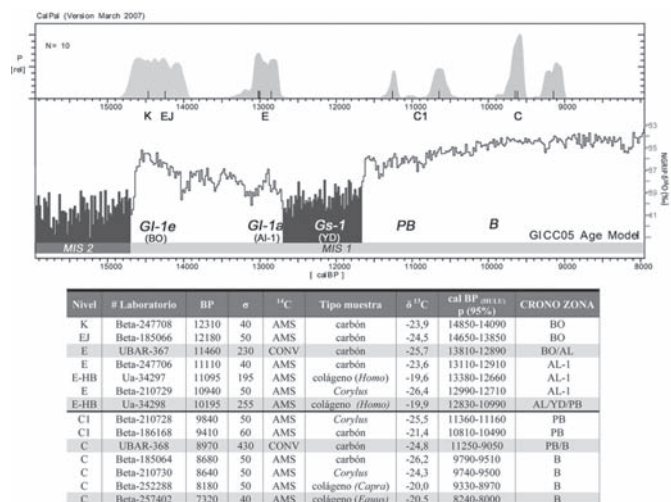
CalPal (Version March 2007)

N= 10

P [rel]

15000 14000 13000 12000 11000 10000 9000

K EJ E C1 C

GI-1e (BO) GI-1a (Al-1) Gs-1 (YD) PB B GICC05 Age Model

MIS 2 MIS 1

15000 14000 13000 12000 11000 10000 9000 8000

[ calBP ]

NGRIP $\delta^{18}O$ [‰]

-33 -35 -37 -39 -41 -43

| Nivel | # Laboratorio | BP | σ | $^{14}C$ | Tipo muestra | $\delta^{13}C$ | cal BP (HULU) p (95%) | CRONO ZONA |
|---|---|---|---|---|---|---|---|---|
| K | Beta-247708 | 12310 | 40 | AMS | carbón | -23,9 | 14850-14090 | BO |
| EJ | Beta-185066 | 12180 | 50 | AMS | carbón | -24,5 | 14650-13850 | BO |
| E | UBAR-367 | 11460 | 230 | CONV | carbón | -25,7 | 13810-12890 | BO/AL |
| E | Beta-247706 | 11110 | 40 | AMS | carbón | -23,6 | 13110-12910 | AL-1 |
| E-HB | Ua-34297 | 11095 | 195 | AMS | colágeno (Homo) | -19,6 | 13380-12660 | AL-1 |
| E | Beta-210729 | 10940 | 50 | AMS | Corylus | -26,4 | 12990-12710 | AL-1 |
| E-HB | Ua-34298 | 10195 | 255 | AMS | colágeno (Homo) | -19,9 | 12830-10990 | AL/YD/PB |
| C1 | Beta-210728 | 9840 | 50 | AMS | Corylus | -25,5 | 11360-11160 | PB |
| C1 | Beta-186168 | 9410 | 60 | AMS | carbón | -21,4 | 10810-10490 | PB |
| C | UBAR-368 | 8970 | 430 | CONV | carbón | -24,8 | 11250-9050 | PB/B |
| C | Beta-185064 | 8680 | 50 | AMS | carbón | -26,2 | 9790-9510 | B |
| C | Beta-210730 | 8640 | 50 | AMS | Corylus | -24,3 | 9740-9500 | B |
| C | Beta-252288 | 8180 | 50 | AMS | colágeno (Capra) | -20,0 | 9330-8970 | B |
| C | Beta-257402 | 7320 | 40 | AMS | colágeno (Equus) | -20,5 | 8240-8000 | B |